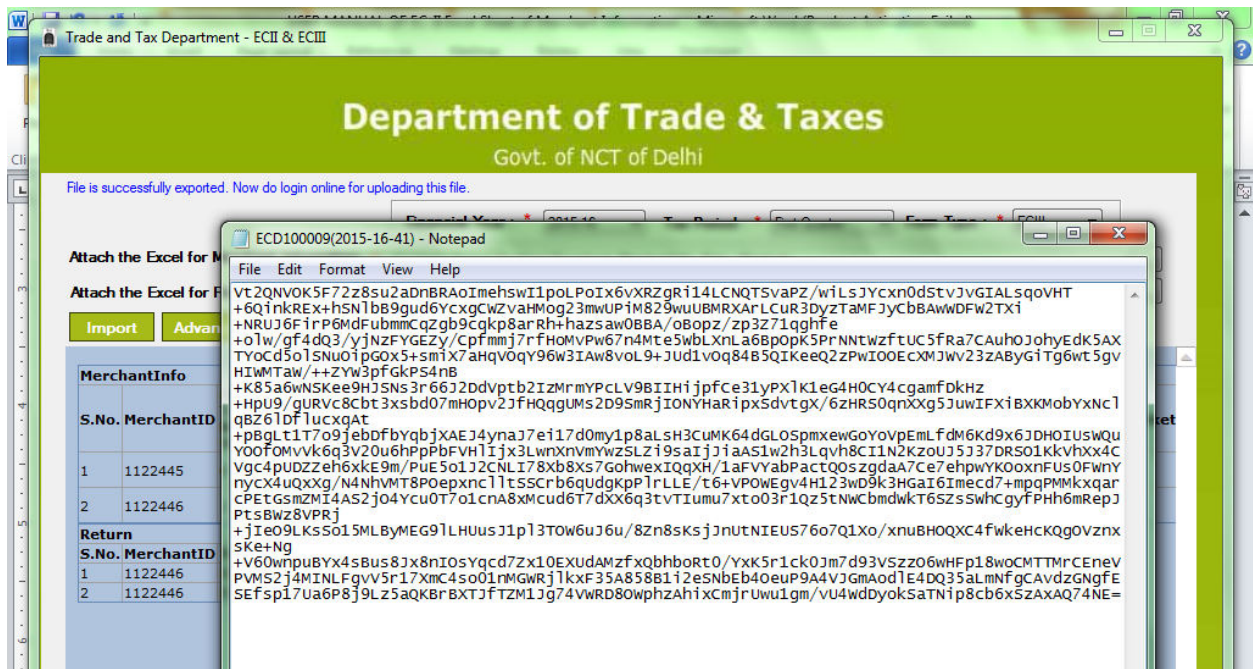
Trade and Tax Department - ECII & ECIII

Department of Trade & Taxes

Govt. of NCT of Delhi

File is successfully exported. Now do login online for uploading this file.

Financial Year: * 2015-16 Tax Period: * Form Type: * ECIII

Attach the Excel for M

Attach the Excel for R

Import Advan

MerchantInfo

| S.No. | MerchantID |
|---|---|
| 1 | 1122445 |
| 2 | 1122446 |

Return

| S.No. | MerchantID |
|---|---|
| 1 | 1122446 |
| 2 | 1122446 |

ECD100009(2015-16-41) - Notepad

File Edit Format View Help

Vt2QNVOK5F72z8su2aDnBRAoImehswI1poLPoIx6vXRZgRi14LCNQTSvaPZ/wiLsJYcxn0dStvJvGIALsqoVHT
+6QinkREx+hSNlbB9gud6YcxgCWZvaHMog23mwUPiM829wuUBMRXArLCuR3DyzTaMFJyCbBAwWDFW2TXi
+NRUJ6FirP6MdFubmmCqZgb9cqkp8ArRh+hazsaw0BBA/oBopz/zp3Z71qghfe
+olw/gf4dQ3/yJNzFYGEZy/Cpfmmj7rfHoMvPw67n4Mte5WbLXnLa6BpOpK5PrNNtWzftUC5fRa7CAuhOJohyEdK5AXTYoCd5olSNuOipGOx5+smiX7aHqVOqY96W3IAw8voL9+JUd1vOq84B5QIKeeQ2zPwIOOEcXMJWv23zAByGiTg6wt5gvHIWMTaw/++ZYW3pfGkPS4nB
+K85a6WNSKee9HJSNs3r66J2DdVptb2IzMrmYPcLV9BIIHijpfCe31yPXlK1eG4HOCY4cgamfDkHz
+HpU9/gURVc8Cbt3xsbd07mHOpv2JfHQqgUMs2D9SmRjIONYHaRipxSdvtgX/6zHRS0qnXXg5JuwIFXiBXKMobYxNclqBZ6lDflucxqAt
+pBgLt1T7o9jebDfbYqbjXAEJ4ynaJ7ei17d0my1p8aLsH3CuMK64dGLOSpmxewGoYoVpEmLfdM6Kd9x6JDHOIUsWQuYOOfoMvVk6q3v20u6hPpPbFVHlIjx3LwnXnVmYwzSLZi9saIjJiaAS1w2h3Lqvh8CI1N2KzoUJ5J37DRSO1KkVhXx4CVgc4pUDZZeh6xkE9m/PuE5o1J2CNLI78Xb8Xs7GohwexIQqXH/1aFVYabPactQOszgdaA7Ce7ehpwYKOoxnFUs0FWmYnyCX4uQxXg/N4NhVMT8POepxncllTSSCrb6qUdgKpPlrLLE/t6+VPOWEgv4H123wD9k3HGaI6Imecd7+mpqPMMkxqarcPEtGsmZMI4AS2jO4YcuOT7o1cnA8xMcud6T7dXX6q3tvTIumu7xto03r1Qz5tNWCbmdWkT6SZsSWhCgyfPHh6mRepJPtsBWz8VPRj
+jIeO9LKsSo15MLByMEG9lLHUusJ1pl3TOW6uJ6u/8Zn8sKsjJnUtNIEUS76o7Q1Xo/xnuBHOQXC4fWkeHcKQgOVznxSKe+Ng
+V60wnpuBYx4sBus8Jx8nIOsYqcd7Zx10EXUdAMzfxQbhboRt0/YxK5r1ck0Jm7d93VSzzO6wHFp18woCMTTMrCEneVPVMS2j4MINLFgvV5r17XmC4sO01nMGWRjlkxF35A858B1i2eSNbEb4OeuP9A4VJGmAodlE4DQ35aLmNfgCAvdzGNgfESEfsp17Ua6P8j9Lz5aQKBrBXTJfTZM1Jg74VWRD8OWphzAhixCmjrUwu1gm/vU4WdDyokSaTNip8cb6xSzAxAQ74NE=